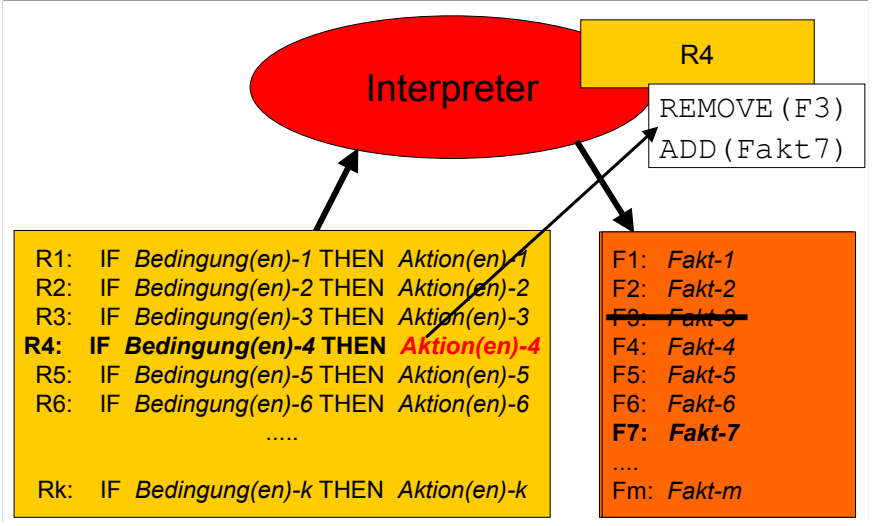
Interpreter

R4

REMOVE(F3)
ADD(Fakt7)

R1: IF Bedingung(en)-1 THEN Aktion(en)-1
R2: IF Bedingung(en)-2 THEN Aktion(en)-2
R3: IF Bedingung(en)-3 THEN Aktion(en)-3
R4: IF Bedingung(en)-4 THEN Aktion(en)-4
R5: IF Bedingung(en)-5 THEN Aktion(en)-5
R6: IF Bedingung(en)-6 THEN Aktion(en)-6
.....

Rk: IF Bedingung(en)-k THEN Aktion(en)-k

F1: Fakt-1
F2: Fakt-2
F3: Fakt-3
F4: Fakt-4
F5: Fakt-5
F6: Fakt-6
F7: Fakt-7
....
Fm: Fakt-m